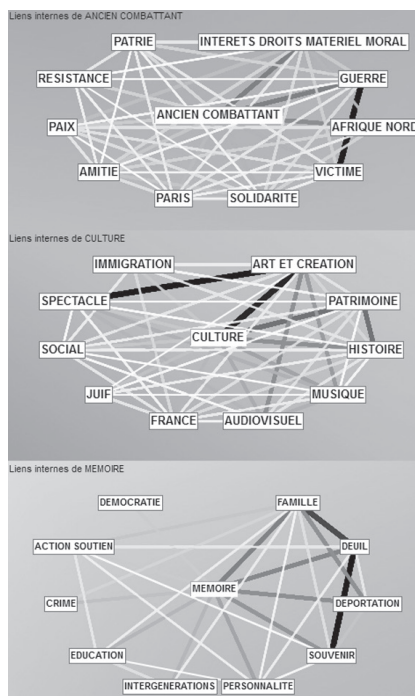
Liens internes de ANCIEN COMBATTANT

PATRIE
INTERETS DROITS MATERIEL MORAL
RESISTANCE
GUERRE
ANCIEN COMBATTANT
PAIX
AFRIQUE NORD
AMITIE
VICTIME
PARIS
SOLIDARITE

Liens internes de CULTURE

IMMIGRATION
ART ET CREATION
SPECTACLE
PATRIMOINE
CULTURE
SOCIAL
HISTOIRE
JUIF
MUSIQUE
FRANCE
AUDIOVISUEL

Liens internes de MEMOIRE

DEMOCRATIE
FAMILLE
ACTION SOUTIEN
DEUIL
MEMOIRE
CRIME
DEPORTATION
EDUCATION
SOUVENIR
INTERGENERATIONS
PERSONNALITE